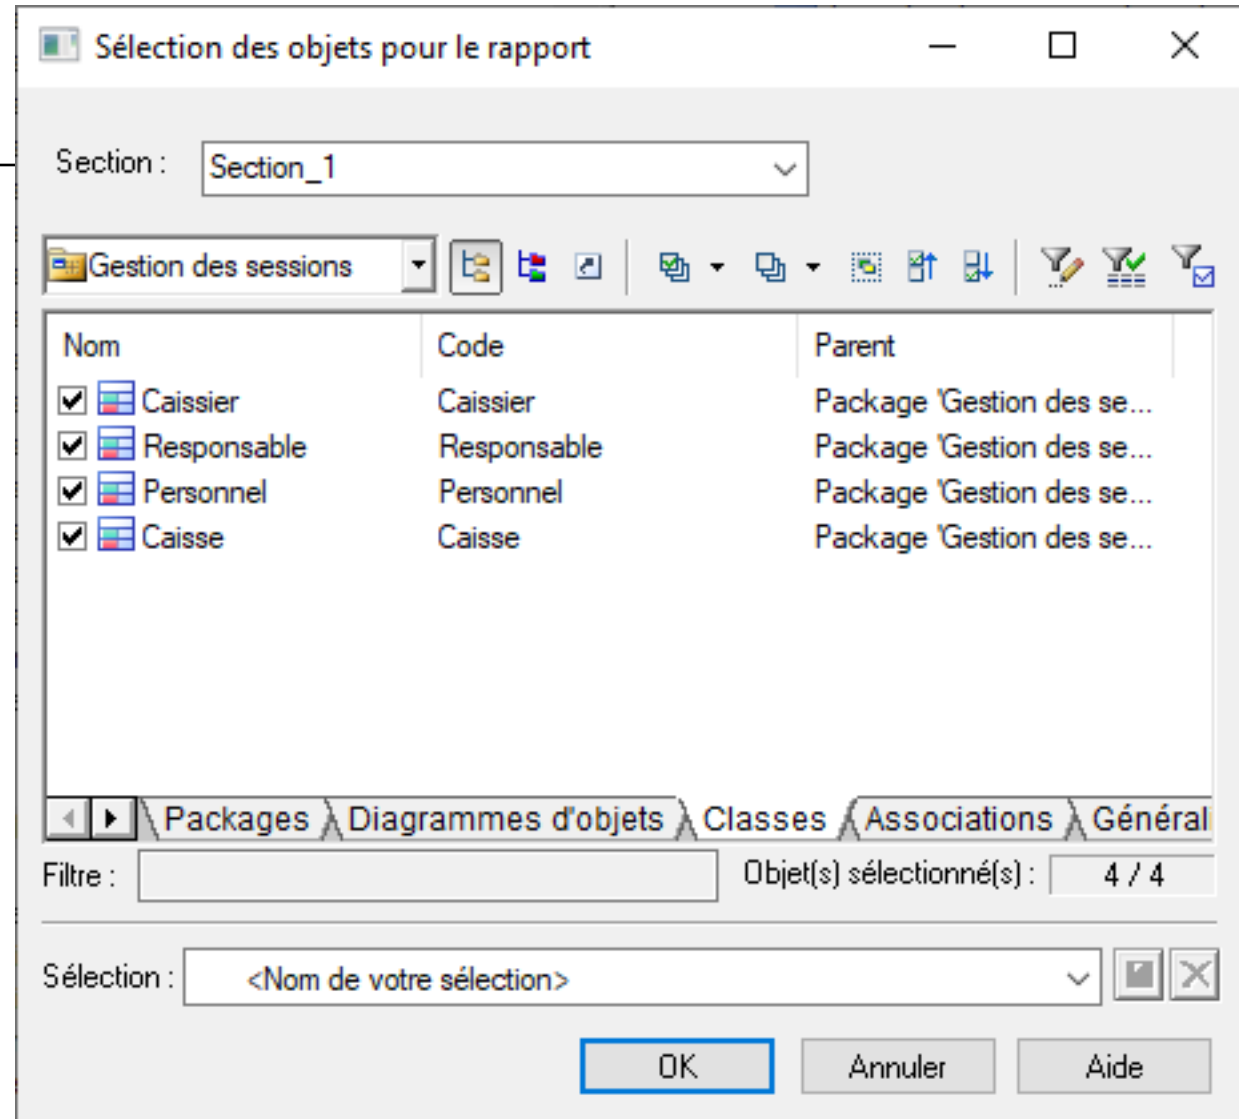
Sélection des objets pour le rapport

Section : Section_1

Gestion des sessions

| Nom | Code | Parent |
|---|---|---|
| Caissier | Caissier | Package 'Gestion des se... |
| Responsable | Responsable | Package 'Gestion des se... |
| Personnel | Personnel | Package 'Gestion des se... |
| Caisse | Caisse | Package 'Gestion des se... |

Packages Diagrammes d'objets Classes Associations Général

Filtre :

Objet(s) sélectionné(s) : 4 / 4

Sélection : <Nom de votre sélection>

OK Annuler Aide